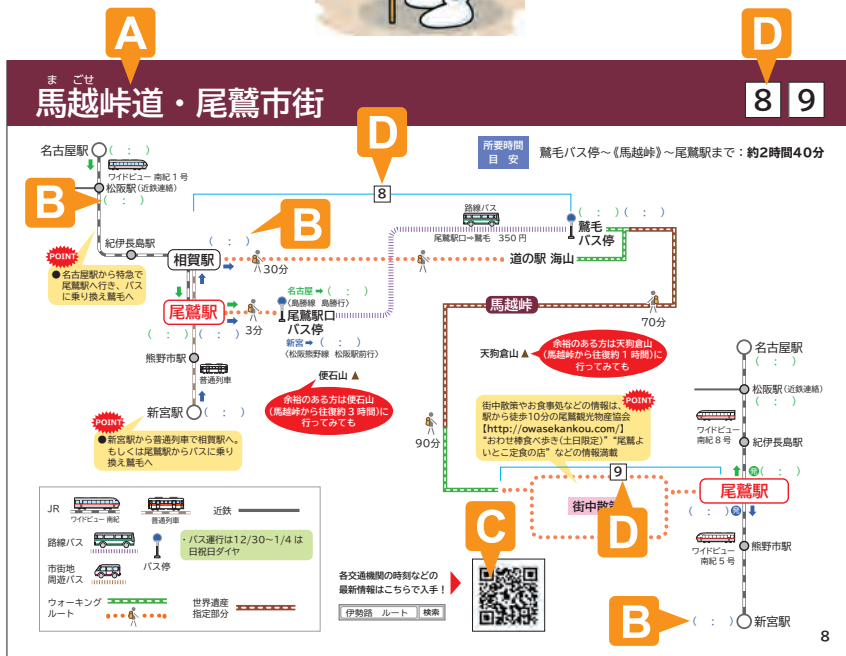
A

まごせ
馬越峠道・尾鷲市街

D

8 9

所要時間
目安

鷲毛バス停～《馬越峠》～尾鷲駅まで：約2時間40分

D

8

名古屋駅 （ ： ）

ワイドビュー 南紀1号

B

松阪駅（近鉄連絡）
（ ： ）

紀伊長島駅

B

（ ： ）

相賀駅

30分

路線バス
尾鷲駅口→鷲毛 350円

鷲毛
バス停

（ ： ）（ ： ）

道の駅 海山

POINT
●名古屋駅から特急で尾鷲駅へ行き、バスに乗り換え鷲毛へ

尾鷲駅

名古屋 →（ ： ）
（島勝線 島勝行）

3分

尾鷲駅口
バス停

新宮 →（ ： ）
（松阪熊野線 松阪駅前行）

（ ： ）（ ： ）

熊野市駅

普通列車

馬越峠

70分

余裕のある方は天狗倉山
（馬越峠から往復約1時間）に行ってみても

天狗倉山

便石山

余裕のある方は便石山
（馬越峠から往復約3時間）に行ってみても

新宮駅 （ ： ）

POINT
●新宮駅から普通列車で相賀駅へ。もしくは尾鷲駅からバスに乗り換え鷲毛へ

POINT
街中散策やお食事処などの情報は、駅から徒歩10分の尾鷲観光物産協会
【http://owasekankou.com/】
"おわせ棒食べ歩き（土日限定）" "尾鷲よいとこ定食の店" などの情報満載

90分

名古屋駅

松阪駅（近鉄連絡）
（ ： ）

ワイドビュー 南紀8号

紀伊長島駅

（ ： ）

9

街中散策

尾鷲駅

D

（ ： ）

ワイドビュー 南紀5号

熊野市駅

B

（ ： ）新宮駅

JR
ワイドビュー 南紀
普通列車

近鉄

路線バス

・バス運行は12/30～1/4は日祝日ダイヤ

市街地周遊バス

バス停

ウォーキングルート

世界遺産指定部分

C

各交通機関の時刻などの最新情報はこちらで入手！

伊勢路 ルート 検索

8